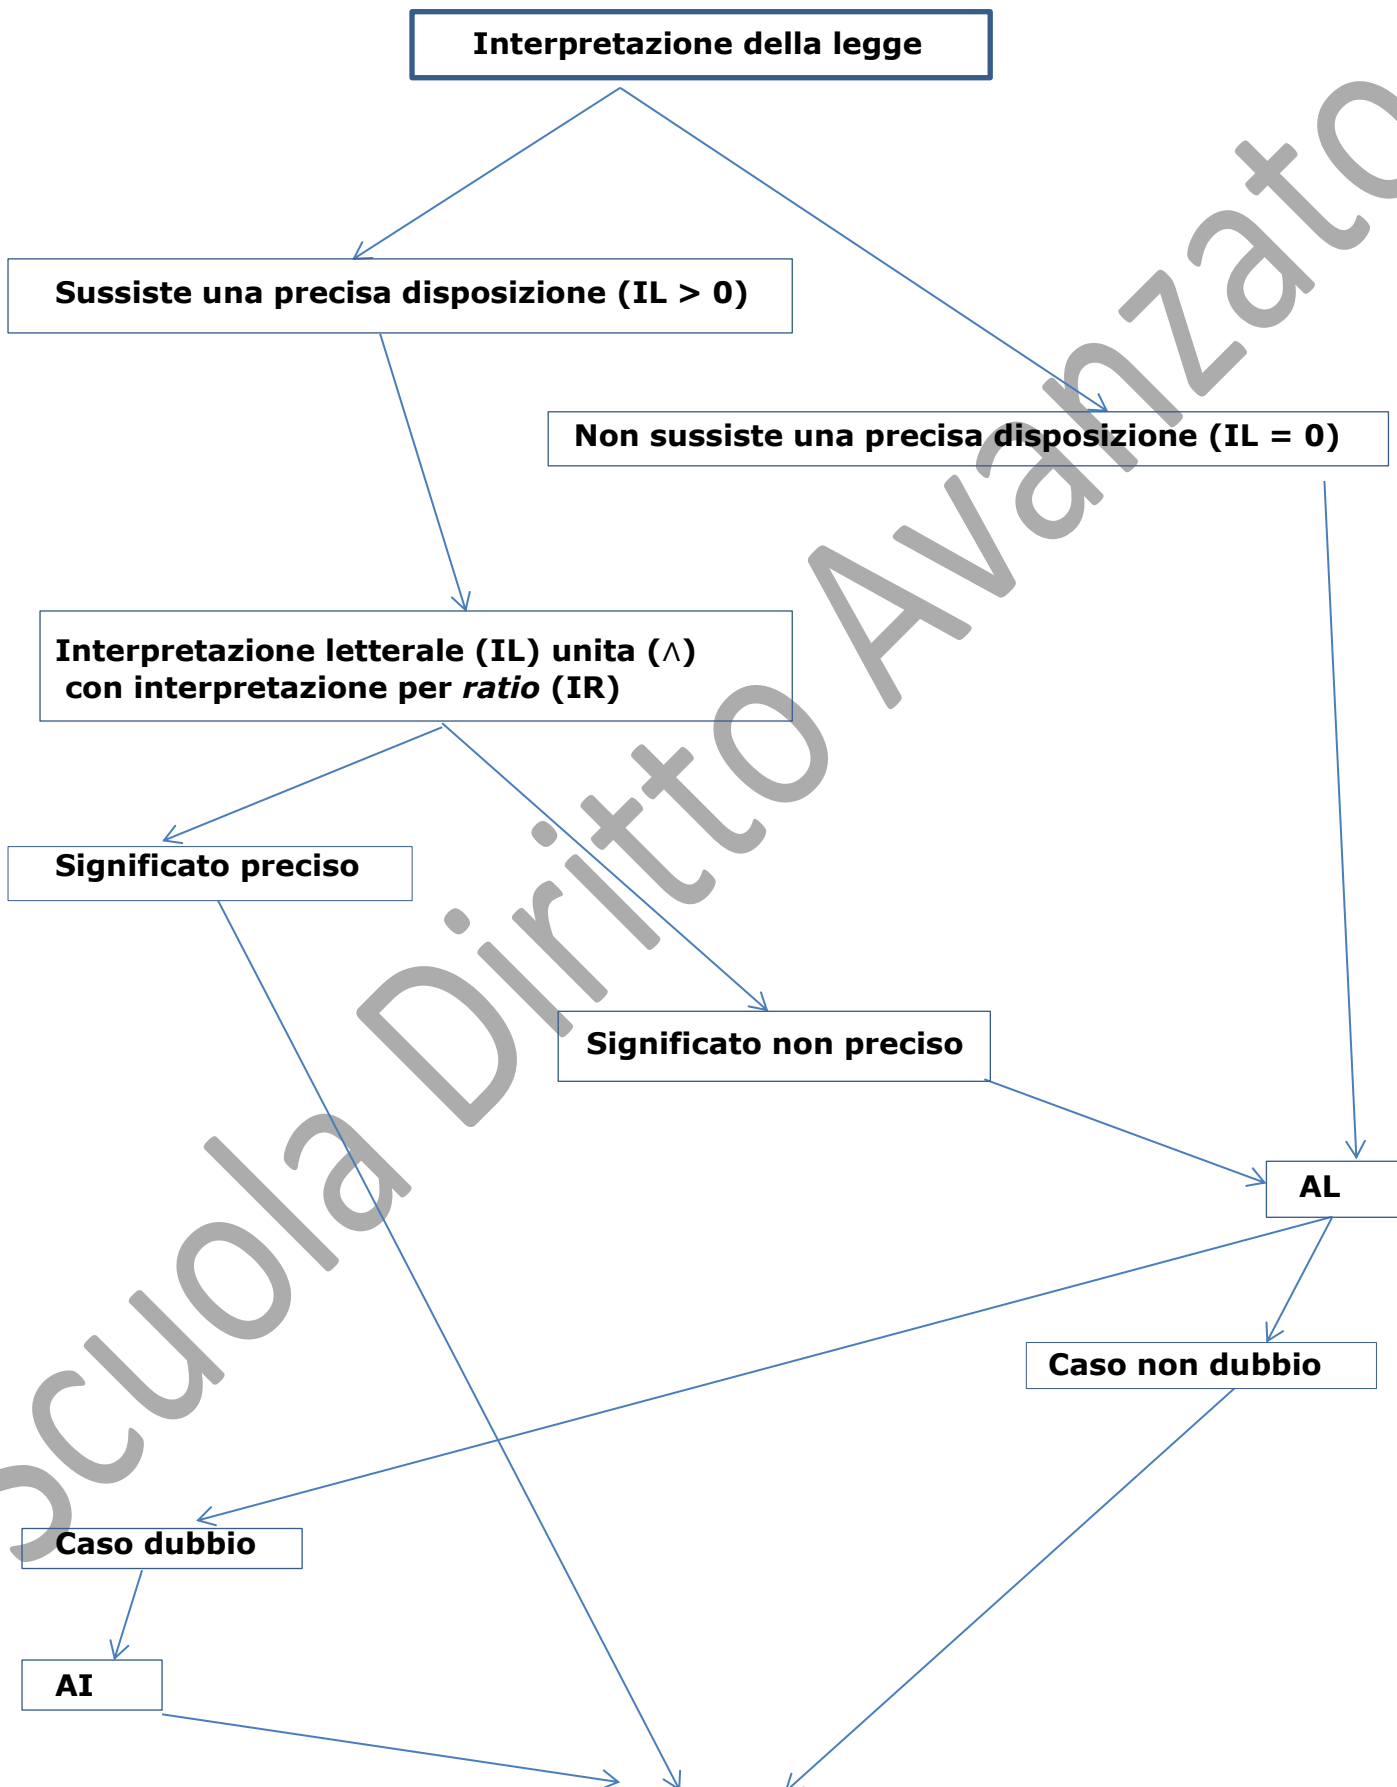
Interpretazione della legge

Sussiste una precisa disposizione (IL > 0)

Non sussiste una precisa disposizione (IL = 0)

Interpretazione letterale (IL) unita ($\wedge$) con interpretazione per *ratio* (IR)

Significato preciso

Significato non preciso

AL

Caso non dubbio

Caso dubbio

AI

Scuola Diritto Avanzato